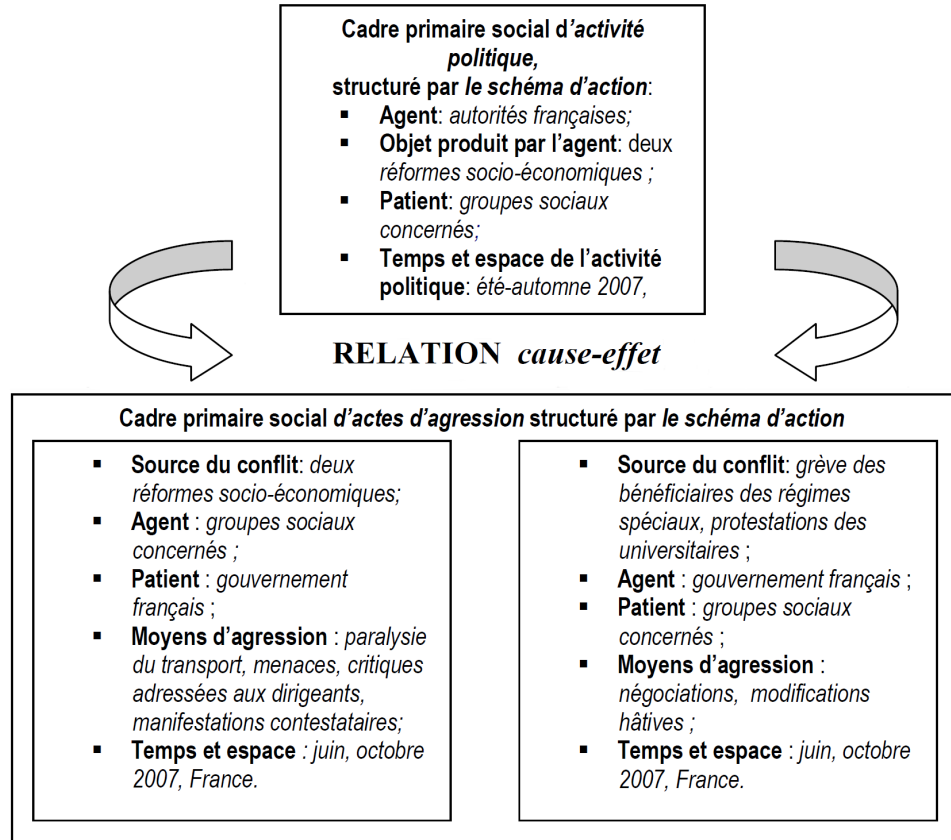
Cadre primaire social d'*activité politique*, structuré par *le schéma d'action*:

- **Agent**: *autorités françaises;*
- **Objet produit par l'agent**: deux *réformes socio-économiques ;*
- **Patient**: *groupes sociaux concernés;*
- **Temps et espace de l'activité politique**: *été-automne 2007,*

RELATION *cause-effet*

Cadre primaire social *d'actes d'agression* structuré par *le schéma d'action*

- **Source du conflit**: *deux réformes socio-économiques;*
- **Agent** : *groupes sociaux concernés ;*
- **Patient** : *gouvernement français ;*
- **Moyens d'agression** : *paralysie du transport, menaces, critiques adressées aux dirigeants, manifestations contestataires;*
- **Temps et espace** : *juin, octobre 2007, France.*

- **Source du conflit**: *grève des bénéficiaires des régimes spéciaux, protestations des universitaires ;*
- **Agent** : *gouvernement français ;*
- **Patient** : *groupes sociaux concernés ;*
- **Moyens d'agression** : *négociations, modifications hâtives ;*
- **Temps et espace** : *juin, octobre 2007, France.*